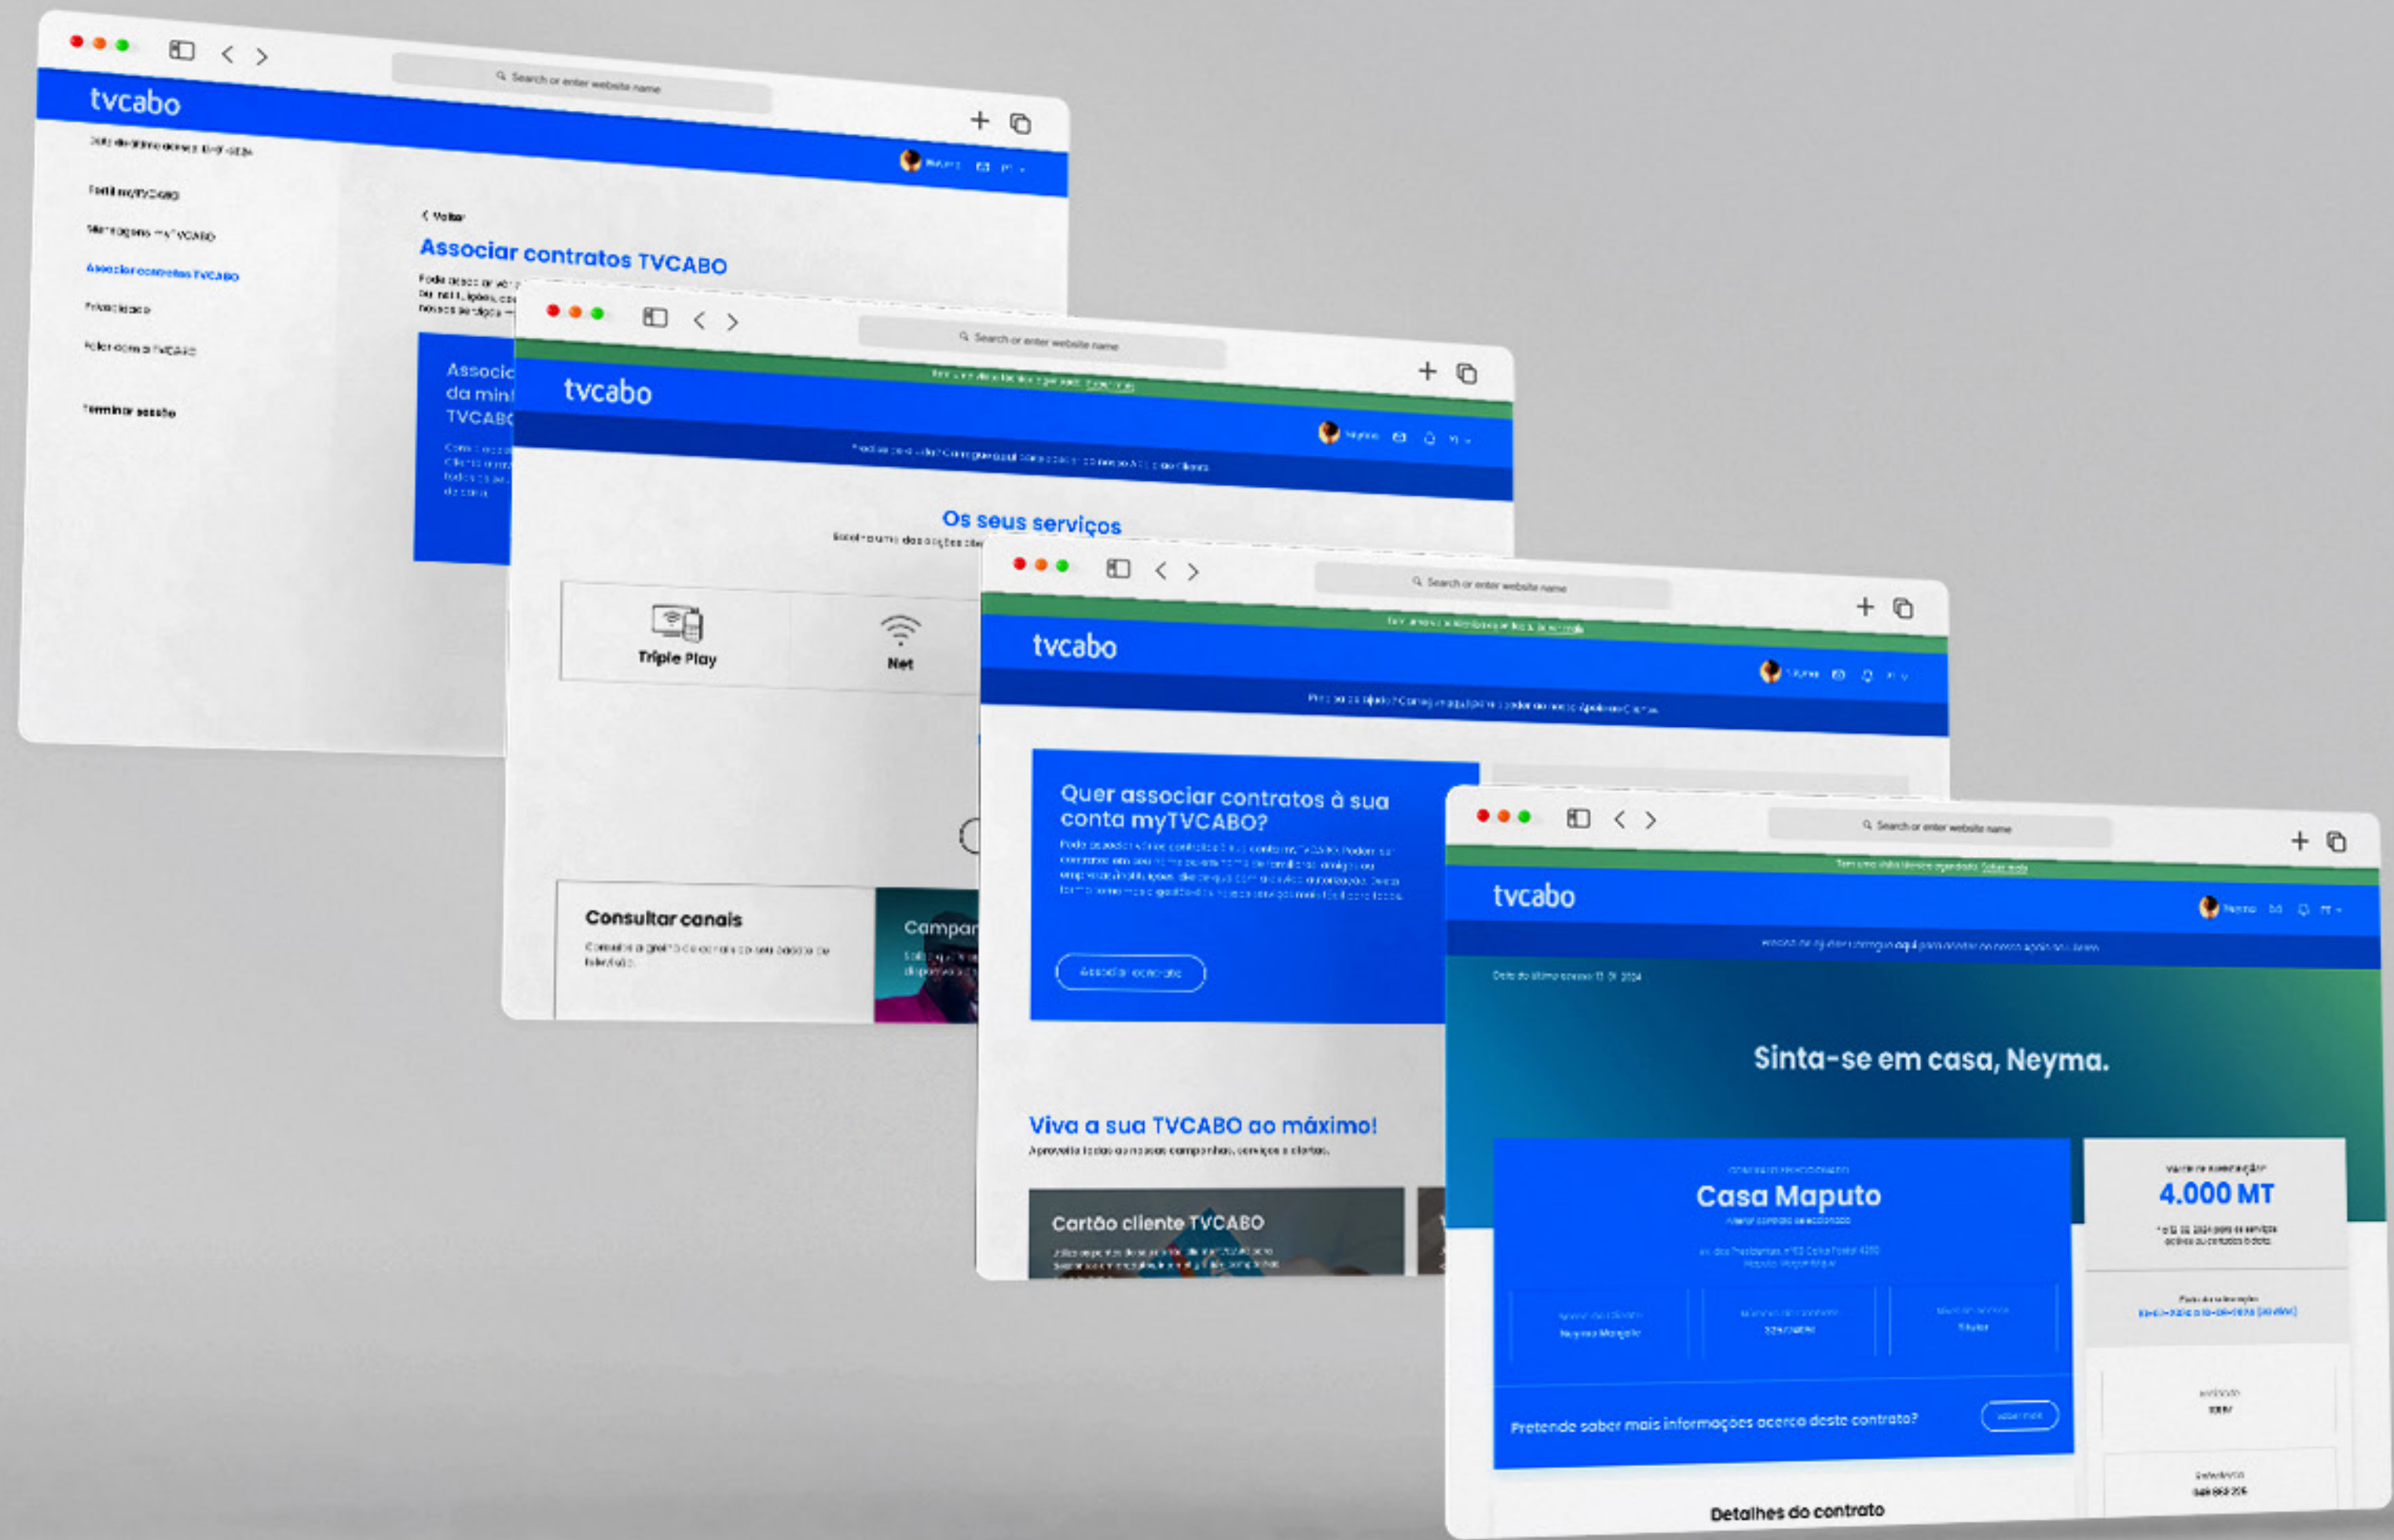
Search or enter website name

tvcabo

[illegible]

Perfil myTVCABO

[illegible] myTVCABO

Associar contratos TVCABO

Privacidade

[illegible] TVCABO

Terminar sessão

< Voltar

Associar contratos TVCABO

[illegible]

Associ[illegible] da min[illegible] TVCAB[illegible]

Search or enter website name

tvcabo

Os seus serviços

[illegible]

Triple Play

Net

Consultar canais

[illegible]

Campa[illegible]

Search or enter website name

tvcabo

Quer associar contratos à sua conta myTVCABO?

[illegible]

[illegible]

Viva a sua TVCABO ao máximo!

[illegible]

Cartão cliente TVCABO

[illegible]

Search or enter website name

tvcabo

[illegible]

Sinta-se em casa, Neyma.

Casa Maputo

4.000 MT

Pretende saber mais informações acerca deste contrato?

Detalhes do contrato